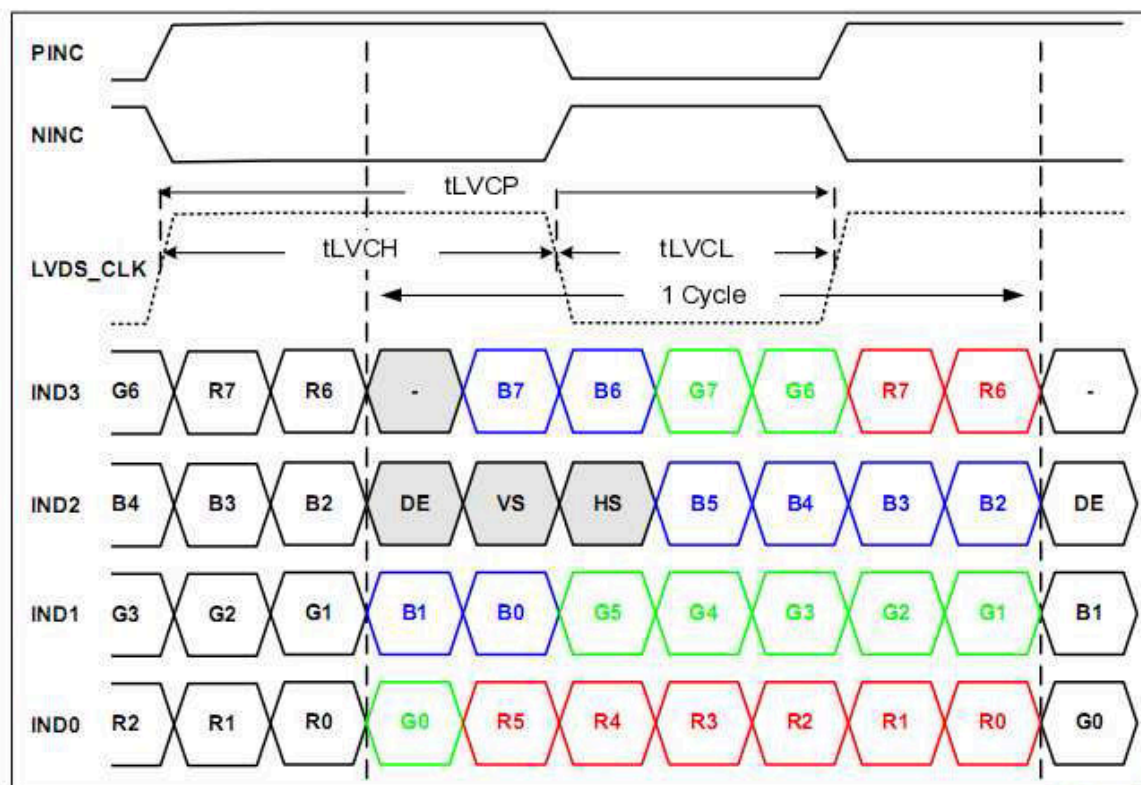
PINC

NINC

tLVCP

LVDS_CLK

tLVCH

tLVCL

1 Cycle

IND3 G6 R7 R6 - B7 B6 G7 G6 R7 R6 -

IND2 B4 B3 B2 DE VS HS B5 B4 B3 B2 DE

IND1 G3 G2 G1 B1 B0 G5 G4 G3 G2 G1 B1

IND0 R2 R1 R0 G0 R5 R4 R3 R2 R1 R0 G0